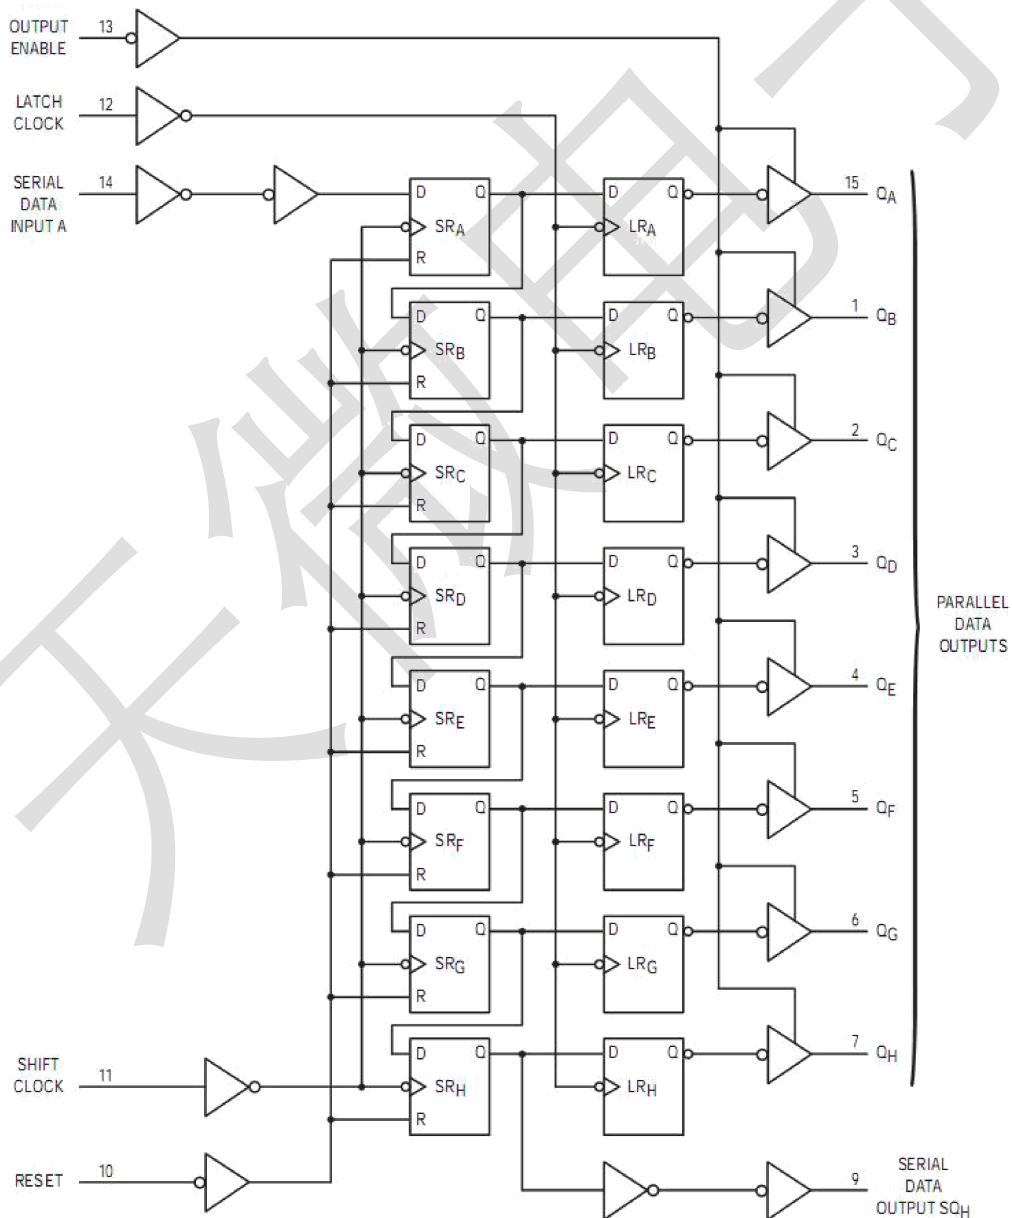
OUTPUT ENABLE 13

LATCH CLOCK 12

SERIAL DATA INPUT A 14

D Q $SR_A$ R
D Q $LR_A$
15 $Q_A$

D Q $SR_B$ R
D Q $LR_B$
1 $Q_B$

D Q $SR_C$ R
D Q $LR_C$
2 $Q_C$

D Q $SR_D$ R
D Q $LR_D$
3 $Q_D$

D Q $SR_E$ R
D Q $LR_E$
4 $Q_E$

D Q $SR_F$ R
D Q $LR_F$
5 $Q_F$

D Q $SR_G$ R
D Q $LR_G$
6 $Q_G$

D Q $SR_H$ R
D Q $LR_H$
7 $Q_H$

PARALLEL DATA OUTPUTS

SHIFT CLOCK 11

RESET 10

9 SERIAL DATA OUTPUT $SQ_H$